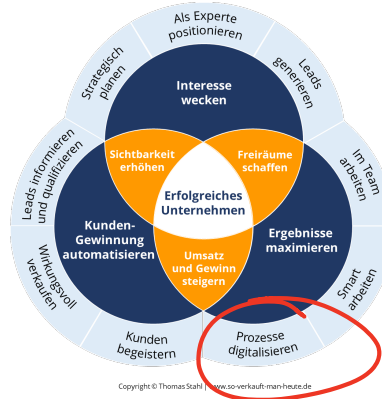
Als Experte positionieren

Leads generieren

Im Team arbeiten

Smart arbeiten

Prozesse digitalisieren

Kunden begeistern

Wirkungsvoll verkaufen

Leads informieren und qualifizieren

Strategisch planen

Interesse wecken

Sichtbarkeit erhöhen

Freiräume schaffen

Erfolgreiches Unternehmen

Kunden-Gewinnung automatisieren

Ergebnisse maximieren

Umsatz und Gewinn steigern

Copyright © Thomas Stahl | www.so-verkauft-man-heute.de